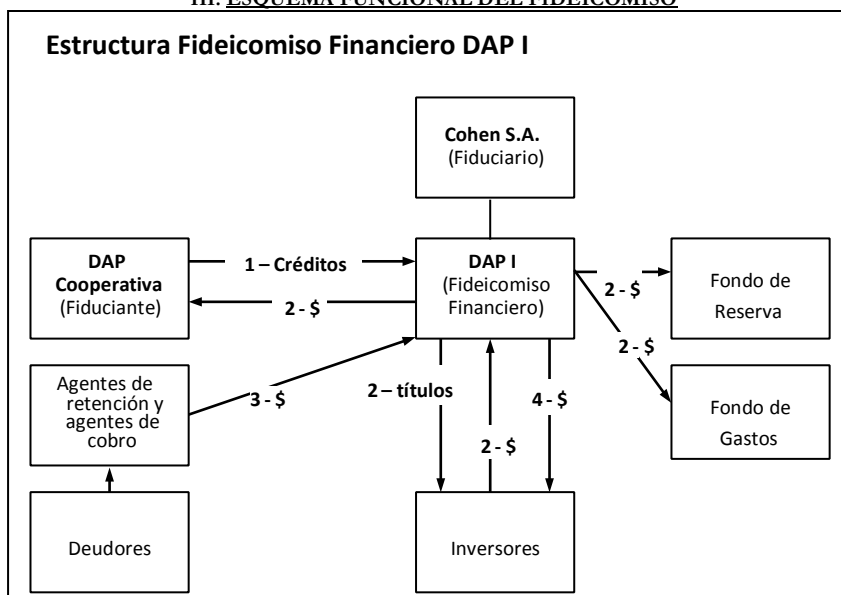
III. ESQUEMA FUNCIONAL DEL FIDEICOMISO

Estructura Fideicomiso Financiero DAP I

Cohen S.A.
(Fiduciario)

DAP Cooperativa
(Fiduciante)

1 – Créditos

2 - $

DAP I
(Fideicomiso Financiero)

2 - $

Fondo de Reserva

2 - $

Fondo de Gastos

Agentes de retención y agentes de cobro

3 - $

2 – títulos

2 - $

4 - $

Deudores

Inversores